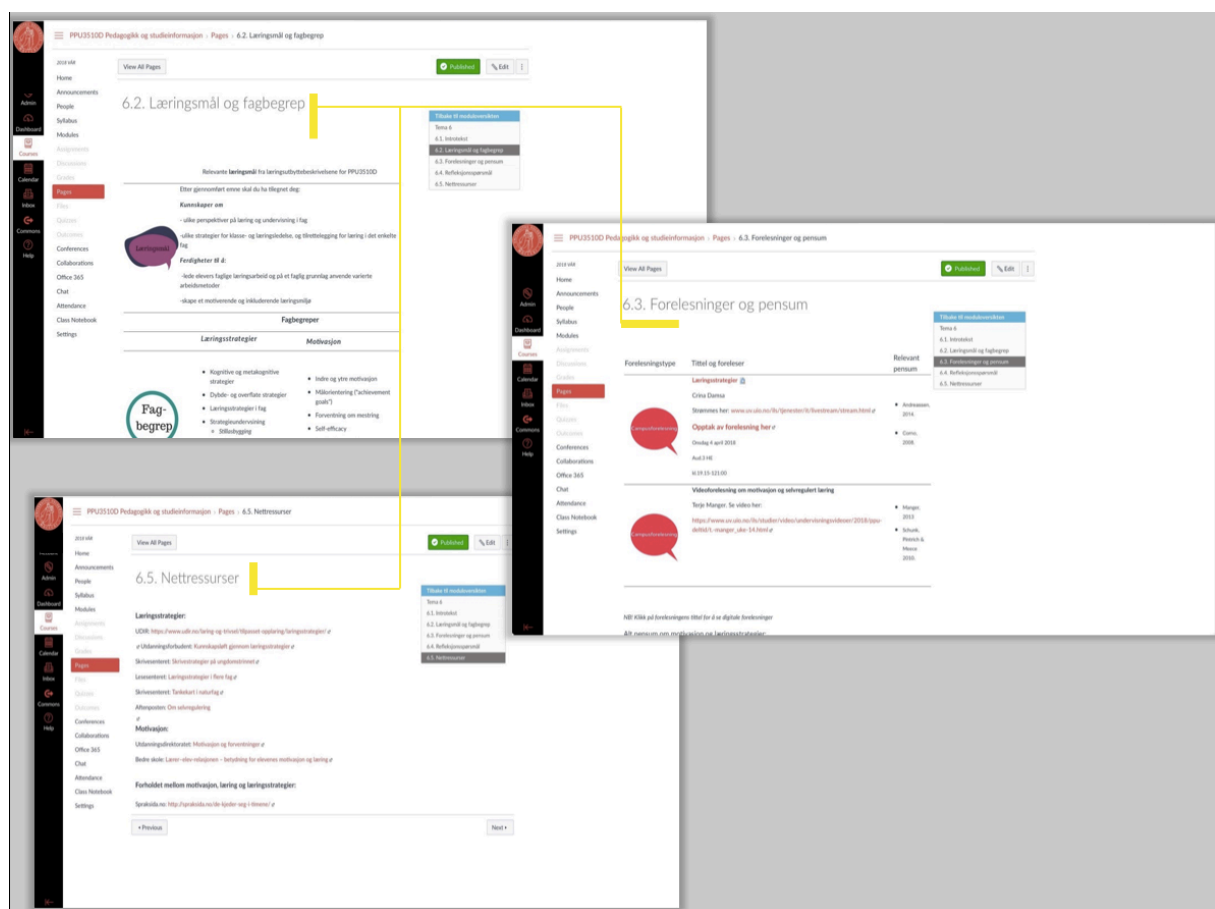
PPU3510D Pedagogikk og studieinformasjon › Pages › 6.2. Læringsmål og fagbegrep

Admin
Dashboard
Courses
Calendar
Inbox
Commons
Help

2018 VÅR
Home
Announcements
People
Syllabus
Modules
Assignments
Discussions
Grades
Pages
Files
Quizzes
Outcomes
Conferences
Collaborations
Office 365
Chat
Attendance
Class Notebook
Settings

View All Pages
Published
Edit

6.2. Læringsmål og fagbegrep

Tilbake til moduloversikten
Tema 6
6.1. Introtekst
6.2. Læringsmål og fagbegrep
6.3. Forelesninger og pensum
6.4. Refleksjonsspørsmål
6.5. Nettressurser

Relevante læringsmål fra læringsutbyttebeskrivelsene for PPU3510D

Etter gjennomført emne skal du ha tilegnet deg:

Kunnskaper om

- ulike perspektiver på læring og undervisning i fag

- ulike strategier for klasse- og læringsledelse, og tilrettelegging for læring i det enkelte fag

Ferdigheter til å:

- lede elevers faglige læringsarbeid og på et faglig grunnlag anvende varierte arbeidsmetoder

- skape et motiverende og inkluderende læringsmiljø

Læringsmål

Fagbegreper

| Læringsstrategier | Motivasjon |
|---|---|
| Kognitive og metakognitive strategier<br>Dybde- og overflate-strategier<br>Læringsstrategier i fag<br>Strategiundervisning<br>Stillasbygging | Indre og ytre motivasjon<br>Målorientering ("achievement goals")<br>Forventning om mestring<br>Self-efficacy |

Fag-begrep

PPU3510D Pedagogikk og studieinformasjon › Pages › 6.3. Forelesninger og pensum

View All Pages
Published
Edit

6.3. Forelesninger og pensum

Tilbake til moduloversikten
Tema 6
6.1. Introtekst
6.2. Læringsmål og fagbegrep
6.3. Forelesninger og pensum
6.4. Refleksjonsspørsmål
6.5. Nettressurser

| Forelesningstype | Tittel og foreleser | Relevant pensum |
|---|---|---|
| Campusforelesning | Læringsstrategier<br>Crina Damsa<br>Strømmes her: www.uv.uio.no/ils/tjenester/it/livestream/stream.html<br>Opptak av forelesning her<br>Onsdag 4 april 2018<br>Aud 3 HB<br>kl.19:15-121:00 | Andreassen, 2016.<br>Cuno, 2008. |
| Campusforelesning | Videoforelesning om motivasjon og selvregulert læring<br>Terje Manger. Se video her:<br>https://www.uv.uio.no/ils/studier/video/undervisningsvideoer/2018/ppu-deltid/t-manger_uke-14.html | Manger, 2013<br>Schunk, Pintrich & Meece 2010. |

NB! Klikk på forelesningens tittel for å se digitale forelesninger

Alt pensum om motivasjon og læringsstrategier:

PPU3510D Pedagogikk og studieinformasjon › Pages › 6.5. Nettressurser

View All Pages
Published
Edit

6.5. Nettressurser

Tilbake til moduloversikten
Tema 6
6.1. Introtekst
6.2. Læringsmål og fagbegrep
6.3. Forelesninger og pensum
6.4. Refleksjonsspørsmål
6.5. Nettressurser

Læringsstrategier:

UDIR: https://www.udir.no/laring-og-trivsel/tilpasset-opplaring/laringsstrategier/

Utdanningsforbundet: Kunnskapsløft gjennom læringsstrategier

Skrivesenteret: Skrivestrategier på ungdomstrinnet

Lesesenteret: Læringsstrategier i flere fag

Skrivesenteret: Tankekart i naturfag

Aftenposten: Om selvregulering

Motivasjon:

Utdanningsdirektoratet: Motivasjon og forventninger

Bedre skole: Lærer-elev-relasjonen – betydning for elevenes motivasjon og læring

Forholdet mellom motivasjon, læring og læringsstrategier:

Spraksida.no: http://spraksida.no/de-kjeder-seg-i-timene/

« Previous
Next »